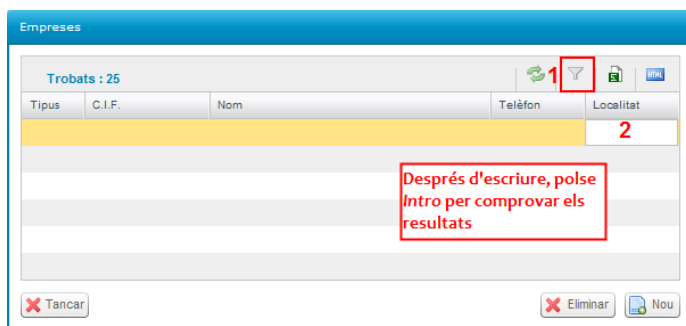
Empreses

Trobats : 25

1

HTML

| Tipus | C.I.F. | Nom | Telèfon | Localitat |
|---|---|---|---|---|
| | | | | 2 |

Després d'escriure, polse *Intro* per comprovar els resultats

Tancar

Eliminar

Nou